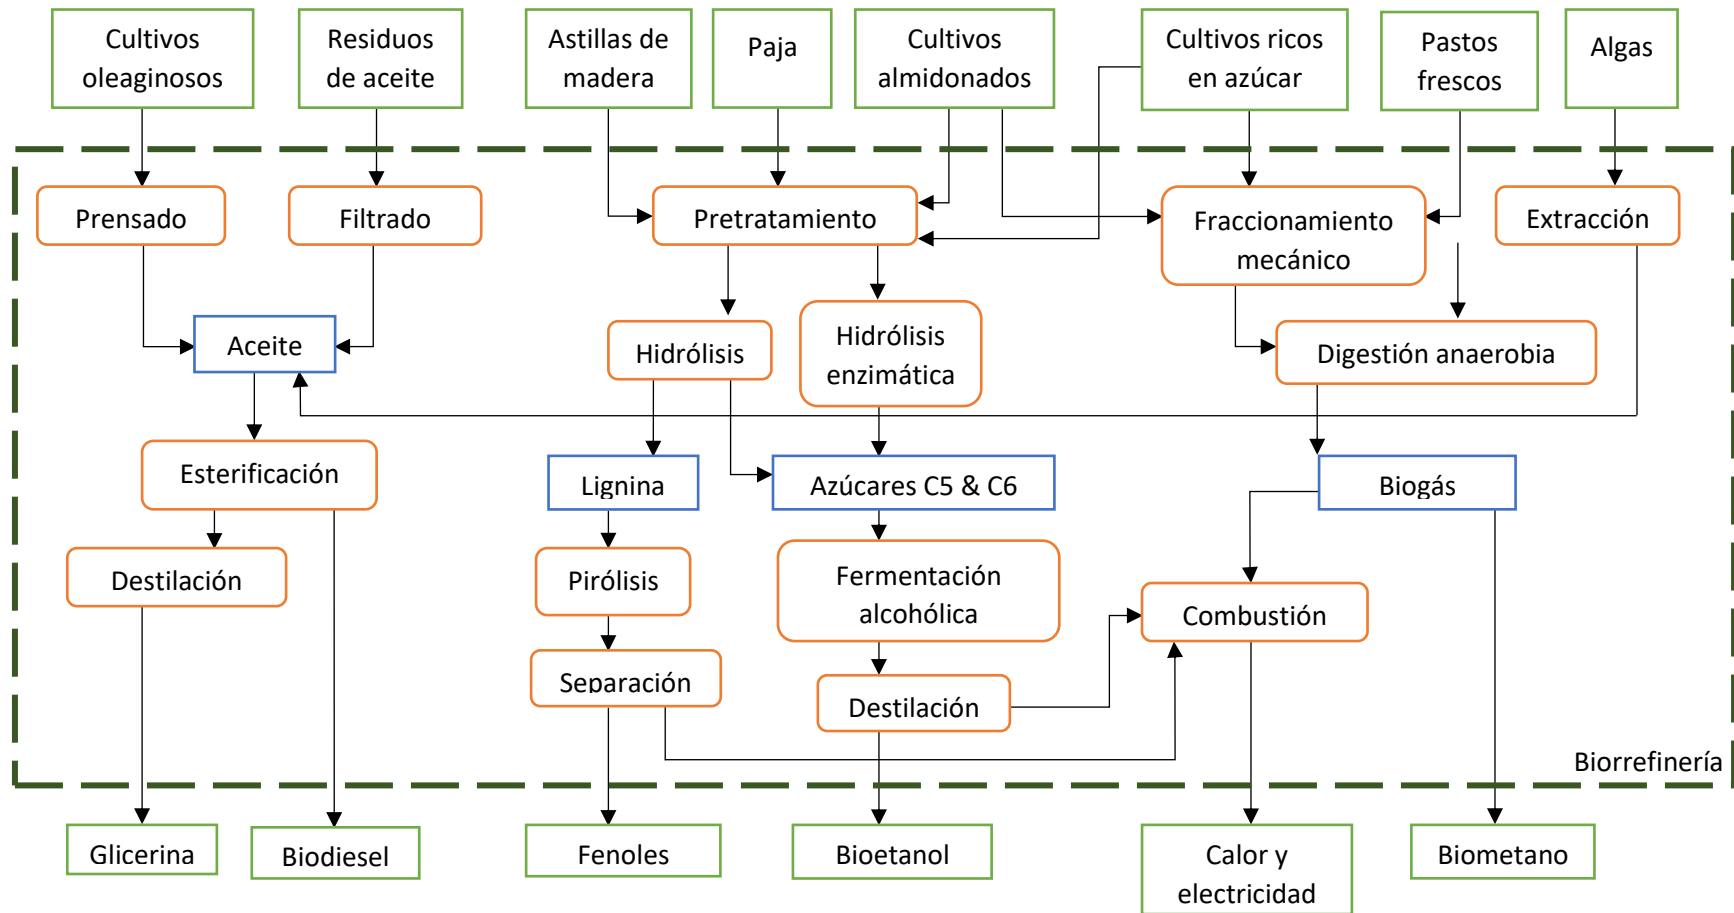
Cultivos oleaginosos

Residuos de aceite

Astillas de madera

Paja

Cultivos almidonados

Cultivos ricos en azúcar

Pastos frescos

Algas

Prensado

Filtrado

Pretratamiento

Fraccionamiento mecánico

Extracción

Aceite

Hidrólisis

Hidrólisis enzimática

Digestión anaerobia

Esterificación

Lignina

Azúcares C5 & C6

Biogás

Destilación

Pirólisis

Fermentación alcohólica

Combustión

Separación

Destilación

Biorrefinería

Glicerina

Biodiesel

Fenoles

Bioetanol

Calor y electricidad

Biometano